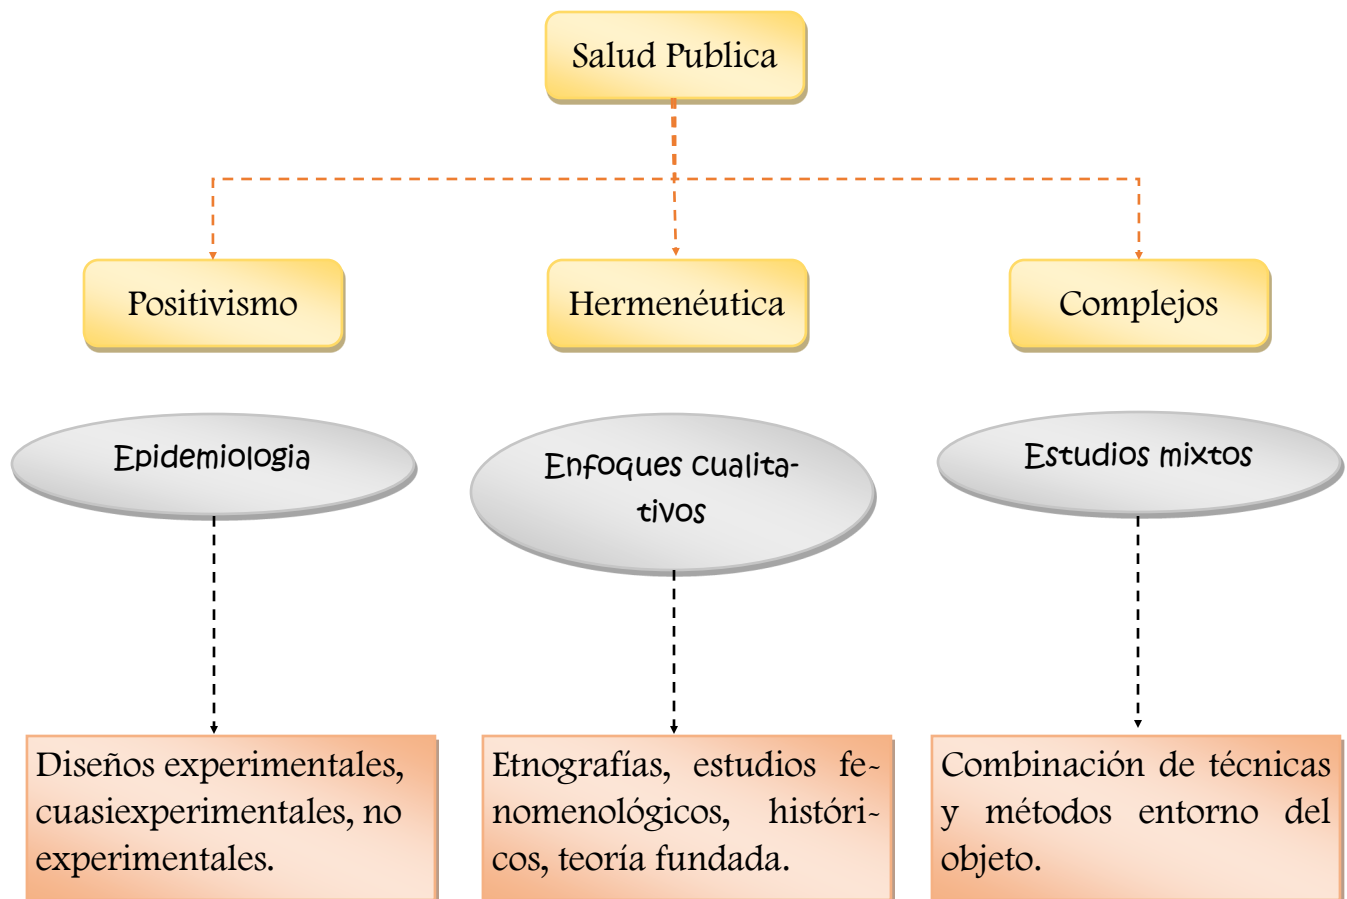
Salud Publica

Positivismo

Hermenéutica

Complejos

Epidemiologia

Enfoques cualitativos

Estudios mixtos

Diseños experimentales, cuasiexperimentales, no experimentales.

Etnografías, estudios fenomenológicos, históricos, teoría fundada.

Combinación de técnicas y métodos entorno del objeto.